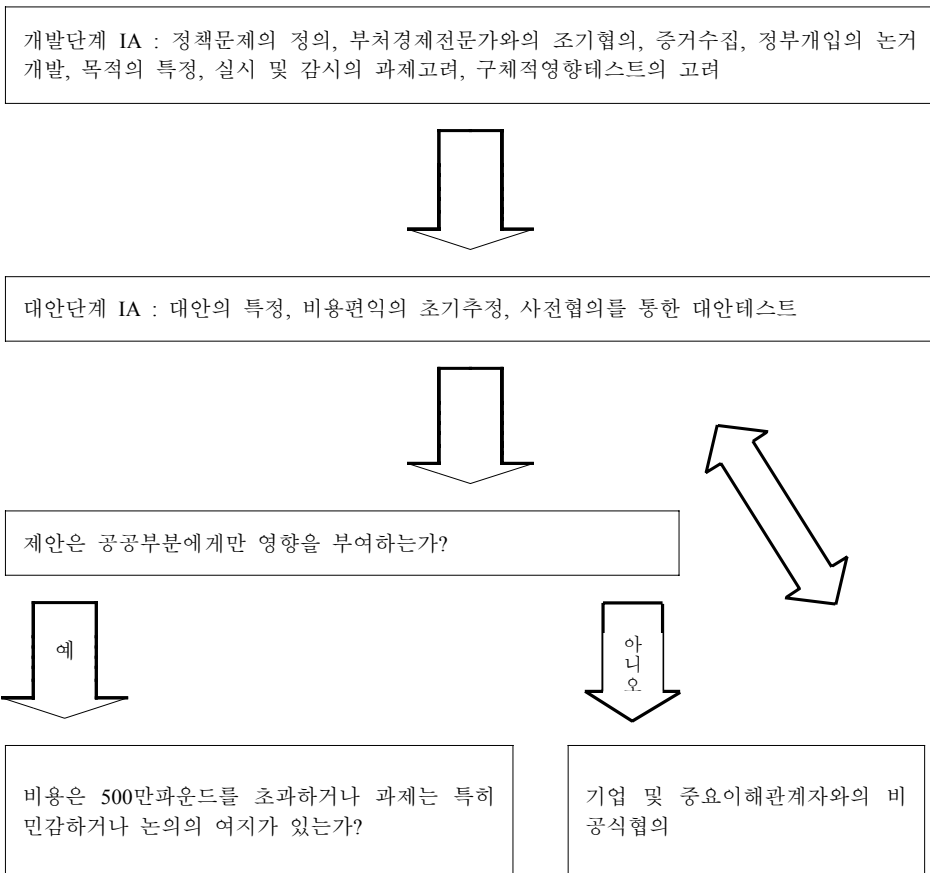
개발단계 IA : 정책문제의 정의, 부처경제전문가와의 조기협의, 증거수집, 정부개입의 논거개발, 목적의 특정, 실시 및 감시의 과제고려, 구체적영향테스트의 고려

대안단계 IA : 대안의 특정, 비용편익의 초기추정, 사전협의를 통한 대안테스트

제안은 공공부분에게만 영향을 부여하는가?

예

아니오

비용은 500만파운드를 초과하거나 과제는 특히 민감하거나 논의의 여지가 있는가?

기업 및 중요이해관계자와의 비공식협의